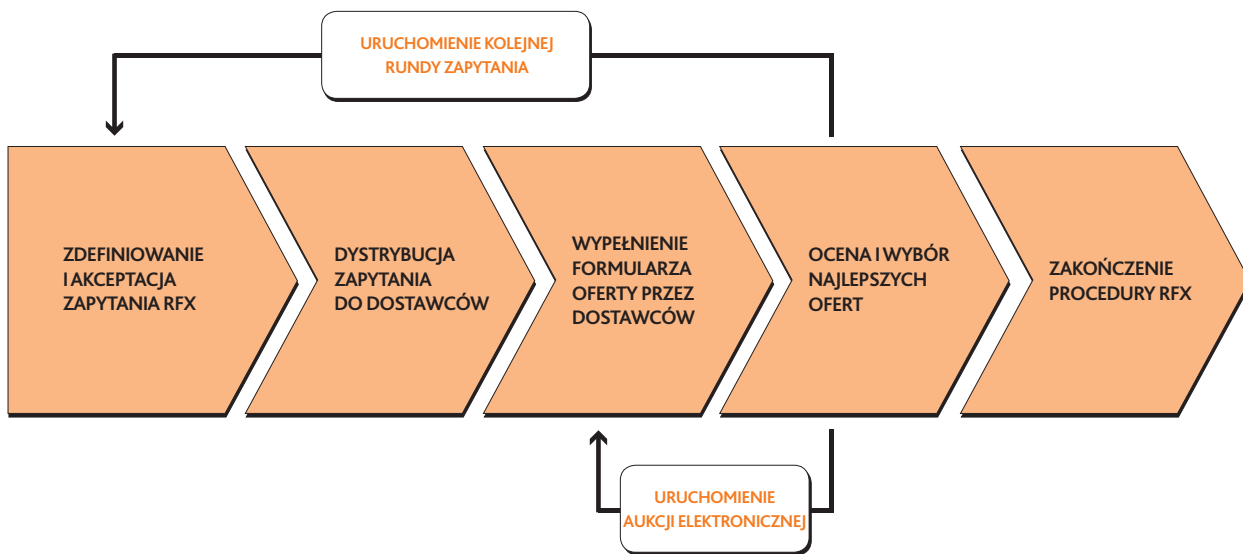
URUCHOMIENIE KOLEJNEJ RUNDY ZAPYTANIA

ZDEFINIOWANIE I AKCEPTACJA ZAPYTANIA RFX

DYSTRYBUCJA ZAPYTANIA DO DOSTAWCÓW

WYPEŁNIENIE FORMULARZA OFERTY PRZEZ DOSTAWCÓW

OCENA I WYBÓR NAJLEPSZYCH OFERT

ZAKOŃCZENIE PROCEDURY RFX

URUCHOMIENIE AUKCJI ELEKTRONICZNEJ